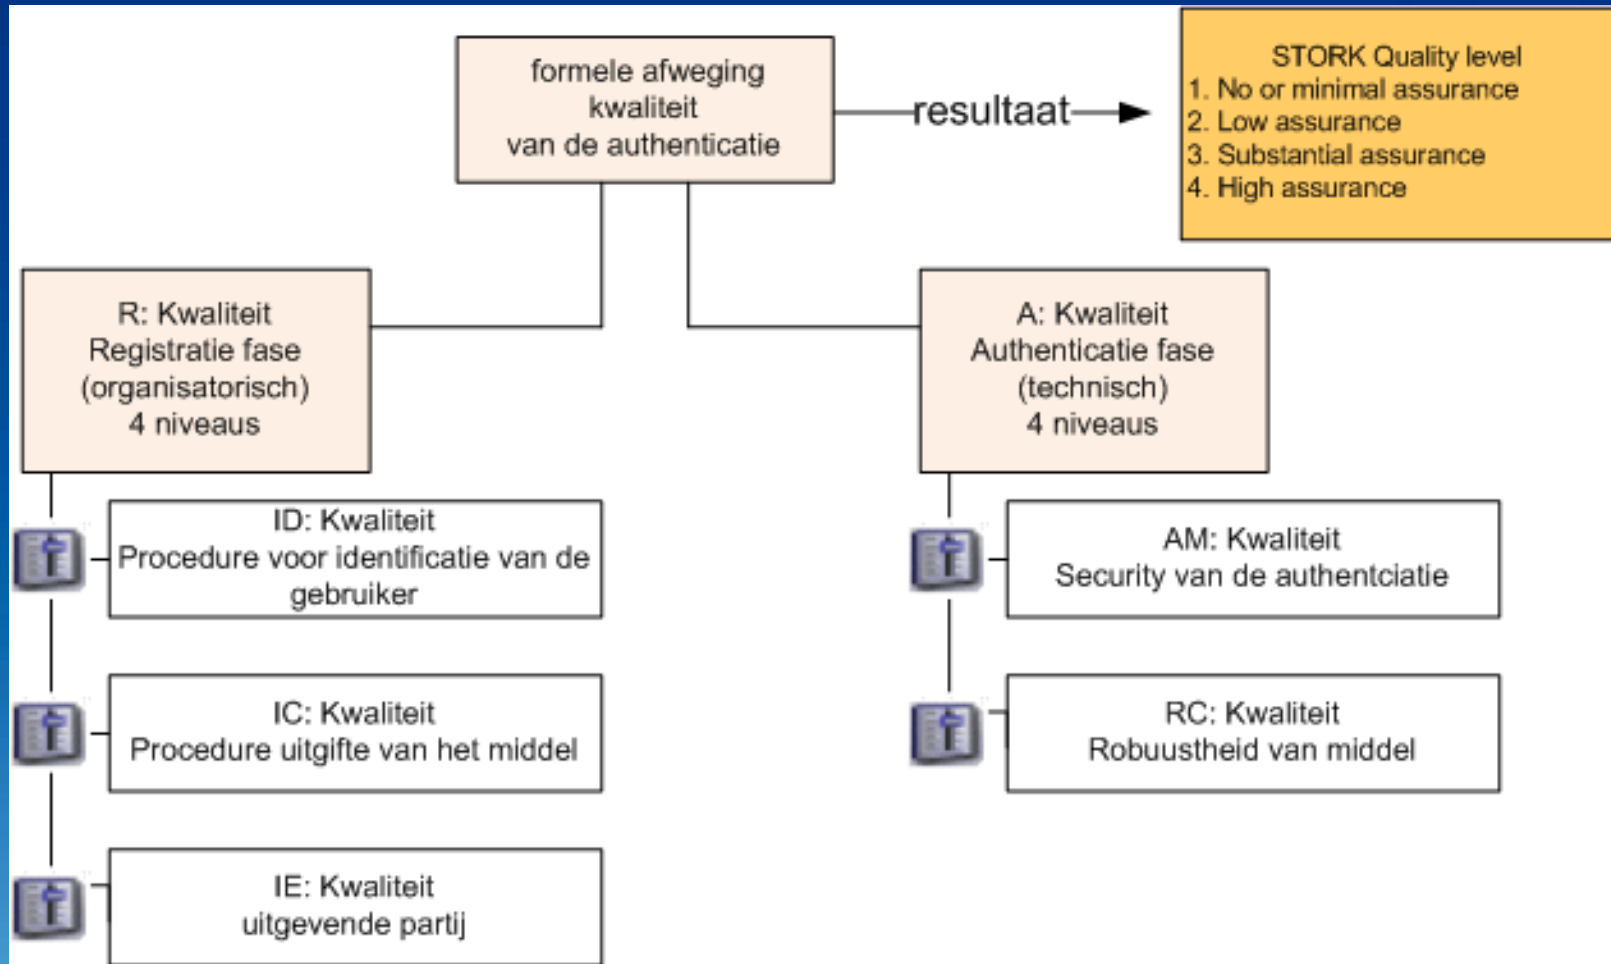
formele afweging kwaliteit van de authenticatie

resultaat

STORK Quality level
1. No or minimal assurance
2. Low assurance
3. Substantial assurance
4. High assurance

R: Kwaliteit Registratie fase (organisatorisch) 4 niveaus

A: Kwaliteit Authenticatie fase (technisch) 4 niveaus

ID: Kwaliteit Procedure voor identificatie van de gebruiker

IC: Kwaliteit Procedure uitgifte van het middel

IE: Kwaliteit uitgevende partij

AM: Kwaliteit Security van de authentciatie

RC: Kwaliteit Robuustheid van middel